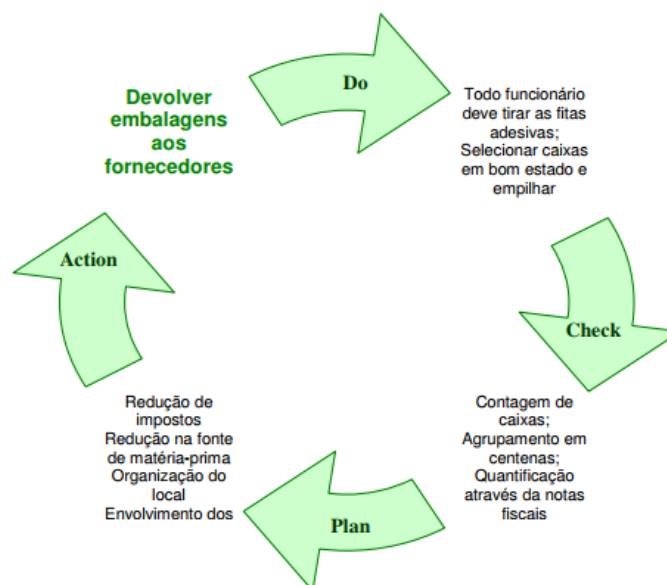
Devolver embalagens aos fornecedores

Do

Todo funcionário deve tirar as fitas adesivas;
Selecionar caixas em bom estado e empilhar

Check

Contagem de caixas;
Agrupamento em centenas;
Quantificação através da notas fiscais

Plan

Redução de impostos
Redução na fonte de matéria-prima
Organização do local
Envolvimento dos

Action